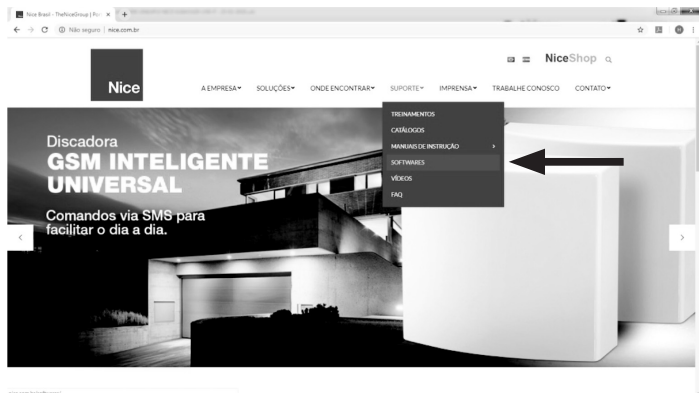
Nice Brasil - TheNiceGroup | Fo ×
Não seguro | nice.com.br

NiceShop

Nice

A EMPRESA SOLUÇÕES ONDE ENCONTRAR SUPORTE IMPRENSA TRABALHE CONOSCO CONTATO

TREINAMENTOS
CATÁLOGOS
MANUAIS DE INSTRUÇÃO
SOFTWARES
VÍDEOS
FAQ

Discadora
GSM INTELIGENTE
UNIVERSAL

Comandos via SMS para facilitar o dia a dia.